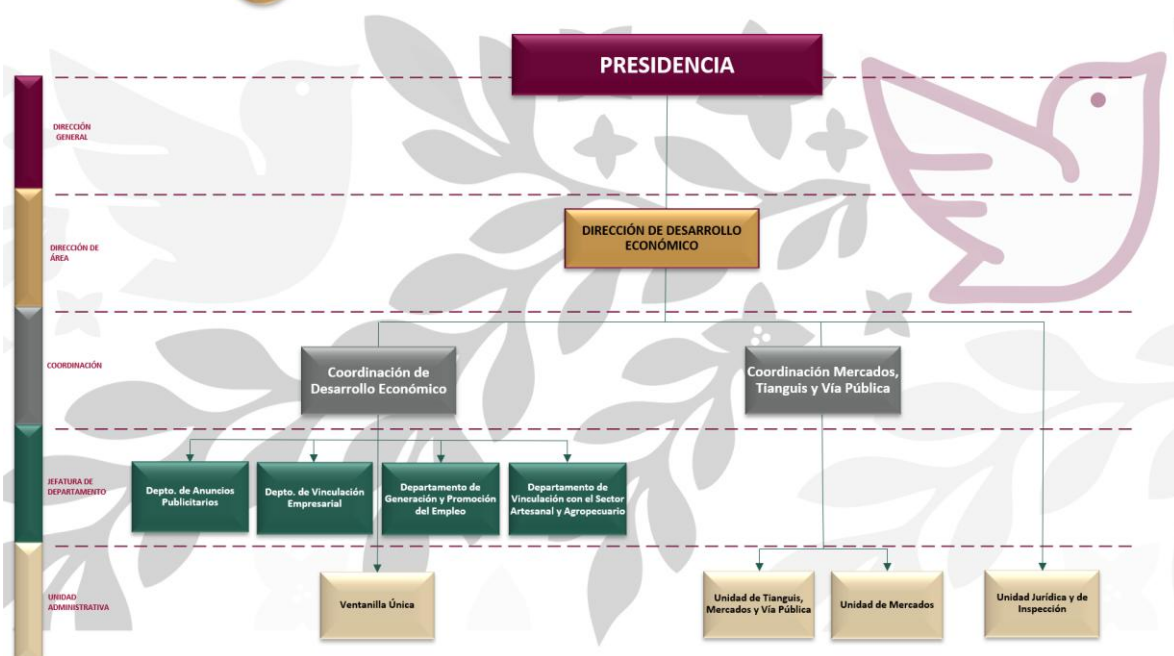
PRESIDENCIA

DIRECCIÓN GENERAL

DIRECCIÓN DE ÁREA

DIRECCIÓN DE DESARROLLO ECONÓMICO

COORDINACIÓN

Coordinación de Desarrollo Económico

Coordinación Mercados, Tianguis y Vía Pública

JEFATURA DE DEPARTAMENTO

Depto. de Anuncios Publicitarios

Depto. de Vinculación Empresarial

Departamento de Generación y Promoción del Empleo

Departamento de Vinculación con el Sector Artesanal y Agropecuario

UNIDAD ADMINISTRATIVA

Ventanilla Única

Unidad de Tianguis, Mercados y Vía Pública

Unidad de Mercados

Unidad Jurídica y de Inspección